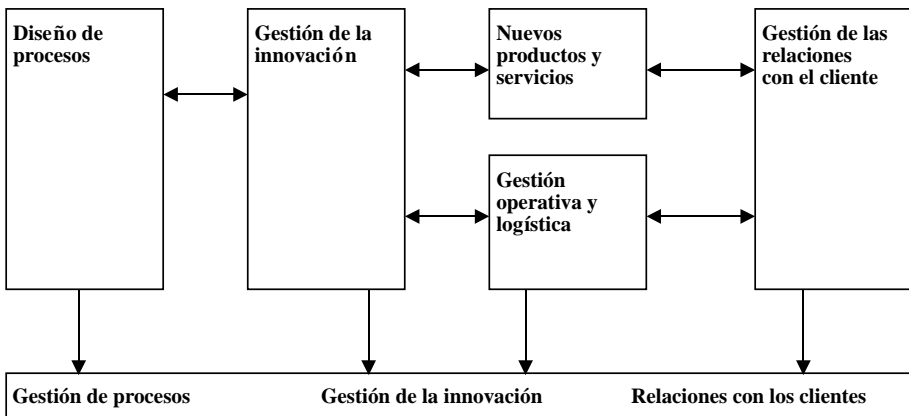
Diseño de procesos

Gestión de la innovación

Nuevos productos y servicios

Gestión operativa y logística

Gestión de las relaciones con el cliente

Gestión de procesos

Gestión de la innovación

Relaciones con los clientes